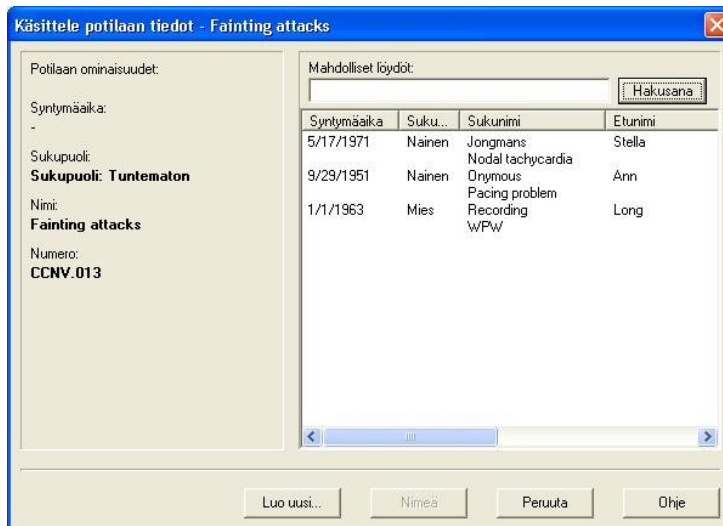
Käsittele potilaan tiedot - Fainting attacks

Potilaan ominaisuudet:

Syntymäaika:
-

Sukupuoli:
**Sukupuoli: Tuntematon**

Nimi:
**Fainting attacks**

Numero:
**CCNV.013**

Mahdolliset löydöt:

Hakusana

| Syntymäaika | Suku... | Sukunimi | Etunimi |
|---|---|---|---|
| 5/17/1971 | Nainen | Jongmans Nodal tachycardia | Stella |
| 9/29/1951 | Nainen | Onymous Pacing problem | Ann |
| 1/1/1963 | Mies | Recording WPW | Long |

Luo uusi... | Nimeä | Peruuta | Ohje